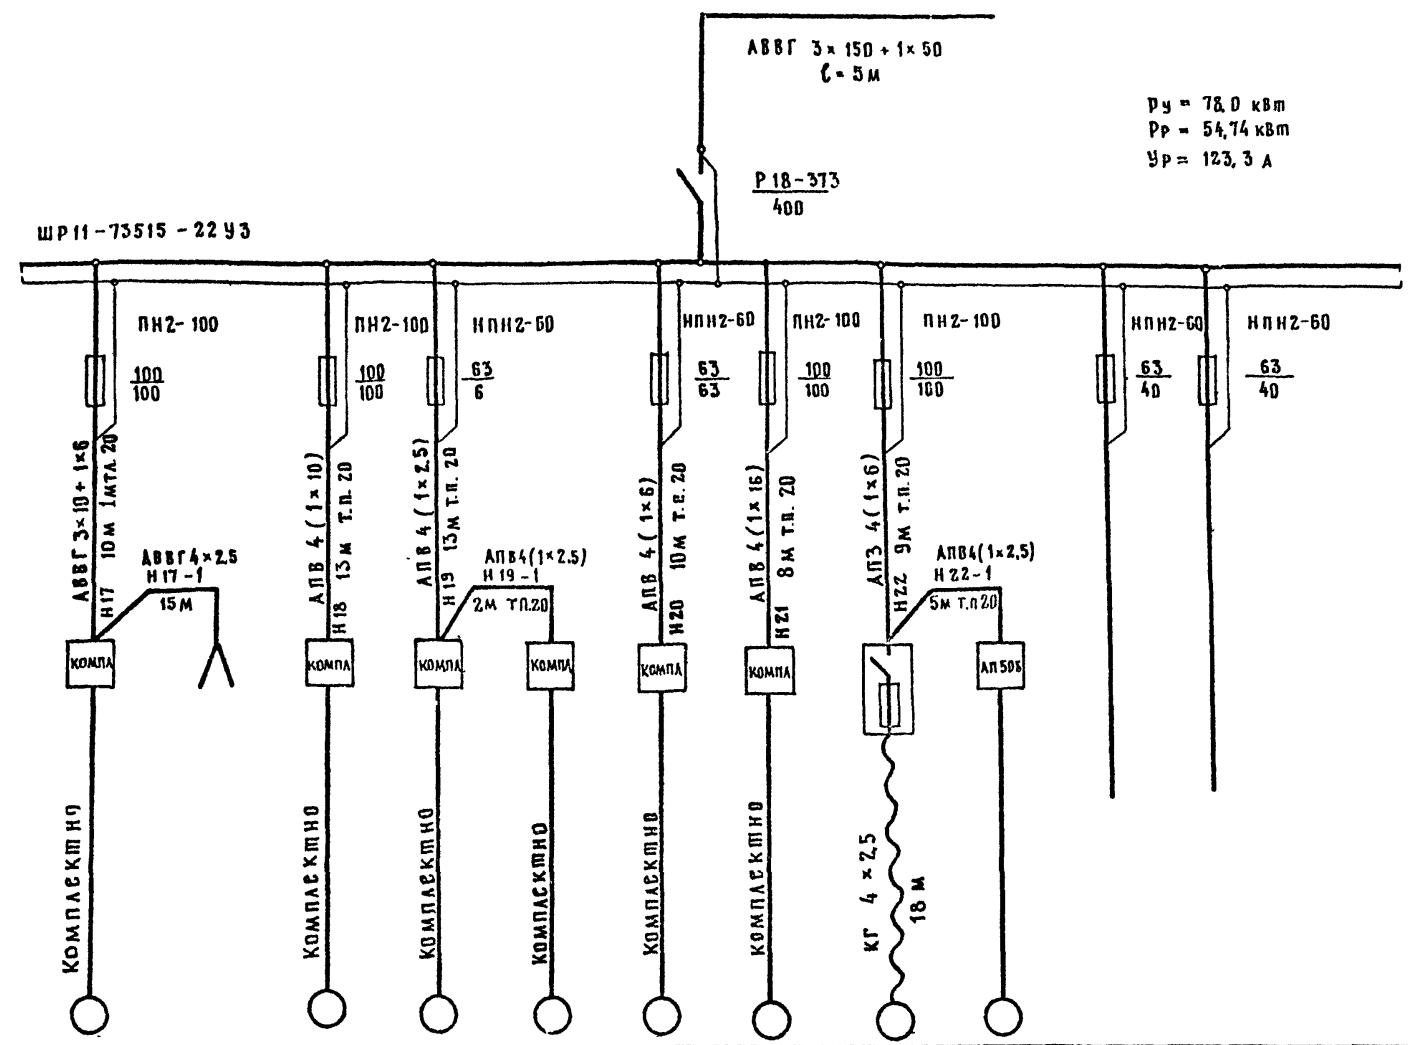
АВВГ 3×150 + 1×50
ℓ = 5м

Py = 78,0 кВт
Pp = 54,74 кВт
Ур = 123,3 А

Р18-373
400

ШР11-73515-22У3

ПН2-100
$\frac{100}{100}$
АВВГ 3×10 + 1×6 10м 1мтл 20
Н17
АВВГ4×2.5
Н17-1
15М
КОМПЛ
Комплектно

ПН2-100
$\frac{100}{100}$
АПВ 4 (1×10) 13м т.п. 20
Н18
КОМПЛ
Комплектно

НПН2-60
$\frac{63}{6}$
АПВ 4 (1×2,5) 13м т.п. 20
Н19
АПВ4(1×2.5)
Н19-1
2м т.п.20
КОМПЛ
Комплектно
КОМПЛ
Комплектно

НПН2-60
$\frac{63}{63}$
АПВ 4 (1×6) 10м т.п. 20
Н20
КОМПЛ
Комплектно

ПН2-100
$\frac{100}{100}$
АПВ 4 (1×16) 8м т.п. 20
Н21
КОМПЛ
Комплектно

ПН2-100
$\frac{100}{100}$
АПВ 4 (1×6) 9м т.п. 20
Н22
АПВ4(1×2,5)
Н22-1
5м т.п.20
АП50Б
КГ 4×2,5
18 м

НПН2-60
$\frac{63}{40}$

НПН2-60
$\frac{63}{40}$